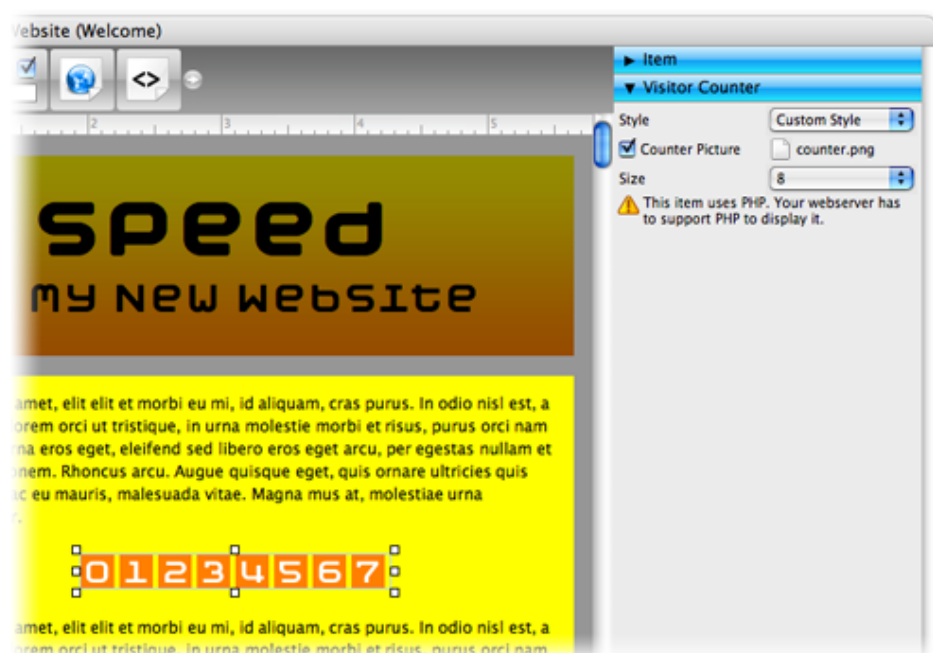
Vebsite (Welcome)

2 3 4 5

speed

my new website

amet, elit elit et morbi eu mi, id aliquam, cras purus. In odio nisl est, a orem orci ut tristique, in urna molestie morbi et risus, purus orci nam na eros eget, eleifend sed libero eros eget arcu, per egestas nullam et nem. Rhoncus arcu. Augue quisque eget, quis ornare ultricies quis c eu mauris, malesuada vitae. Magna mus at, molestiae urna

01234567

amet, elit elit et morbi eu mi, id aliquam, cras purus. In odio nisl est, a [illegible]

► Item

▼ Visitor Counter

Style Custom Style

Counter Picture counter.png

Size 8

This item uses PHP. Your webserver has to support PHP to display it.